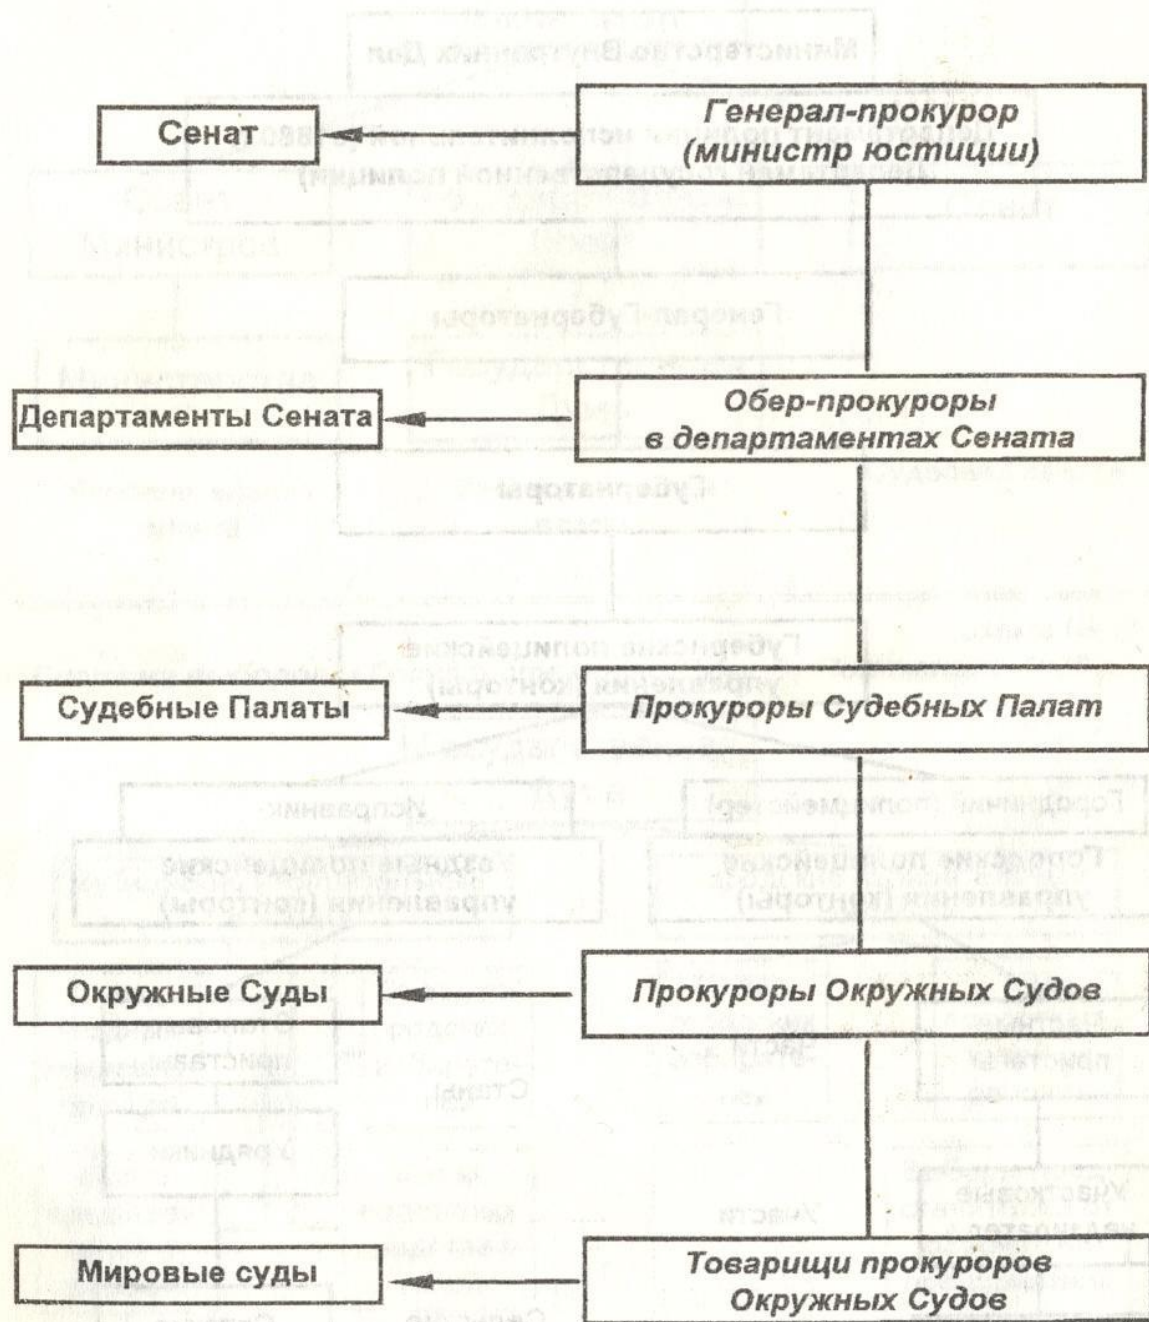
Генерал-прокурор (министр юстиции)

Сенат

Обер-прокуроры в департаментах Сената

Департаменты Сената

Прокуроры Судебных Палат

Судебные Палаты

Прокуроры Окружных Судов

Окружные Суды

Товарищи прокуроров Окружных Судов

Мировые суды